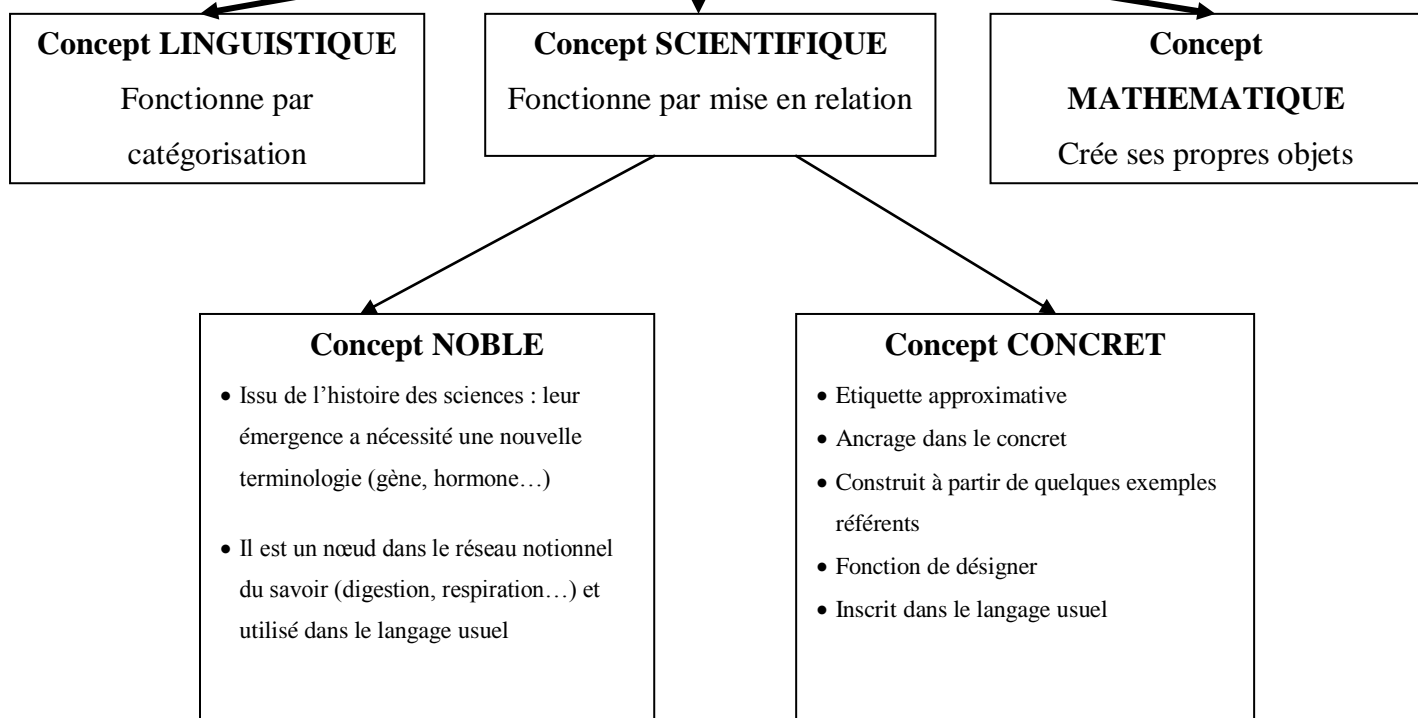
Concept LINGUISTIQUE

Fonctionne par catégorisation

Concept SCIENTIFIQUE

Fonctionne par mise en relation

Concept MATHEMATIQUE

Crée ses propres objets

Concept NOBLE

• Issu de l'histoire des sciences : leur émergence a nécessité une nouvelle terminologie (gène, hormone…)

• Il est un nœud dans le réseau notionnel du savoir (digestion, respiration…) et utilisé dans le langage usuel

Concept CONCRET

• Etiquette approximative
• Ancrage dans le concret
• Construit à partir de quelques exemples référents
• Fonction de désigner
• Inscrit dans le langage usuel